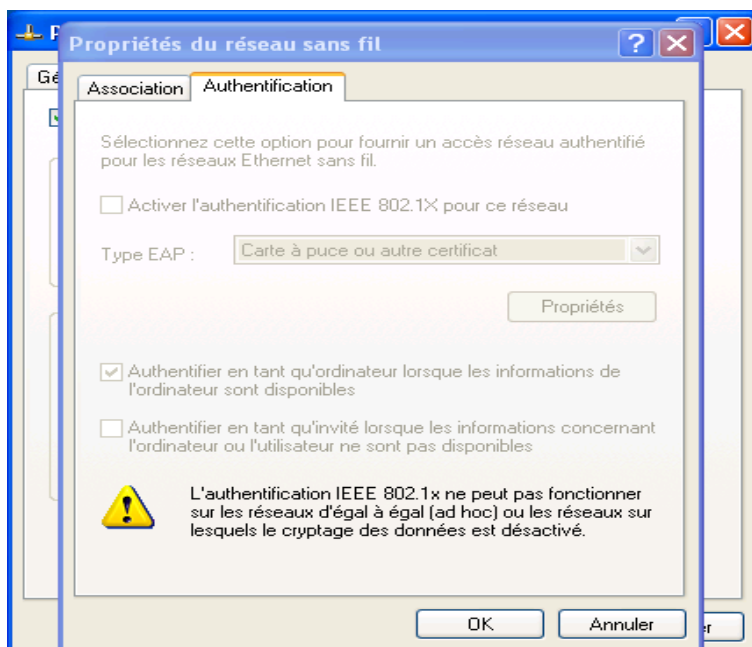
P

Gé

Propriétés du réseau sans fil

Association | Authentification

Sélectionnez cette option pour fournir un accès réseau authentifié pour les réseaux Ethernet sans fil.

Activer l'authentification IEEE 802.1X pour ce réseau

Type EAP : Carte à puce ou autre certificat

Propriétés

Authentifier en tant qu'ordinateur lorsque les informations de l'ordinateur sont disponibles

Authentifier en tant qu'invité lorsque les informations concernant l'ordinateur ou l'utilisateur ne sont pas disponibles

L'authentification IEEE 802.1x ne peut pas fonctionner sur les réseaux d'égal à égal (ad hoc) ou les réseaux sur lesquels le cryptage des données est désactivé.

OK

Annuler

er